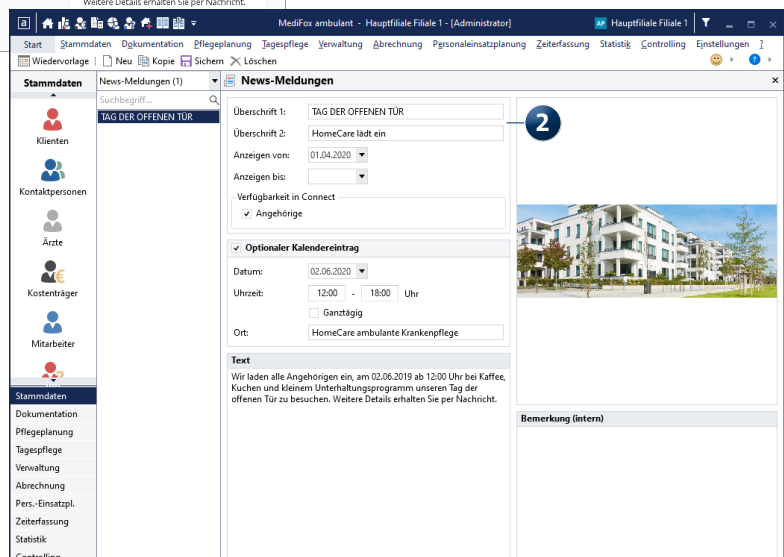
Weitere Details erhalten Sie per Nachricht.

MediFox ambulant - Hauptfiliale Filiale 1 - [Administrator]
AP Hauptfiliale Filiale 1

Start Stammdaten Dokumentation Pflegeplanung Tagespflege Verwaltung Abrechnung Personaleinsatzplanung Zeiterfassung Statistik Controlling Einstellungen ?

Wiedervorlage Neu Kopie Sichern Löschen

Stammdaten
Klienten
Kontaktpersonen
Ärzte
Kostenträger
Mitarbeiter

Stammdaten
Dokumentation
Pflegeplanung
Tagespflege
Verwaltung
Abrechnung
Pers.-Einsatzpl.
Zeiterfassung
Statistik
Controlling

News-Meldungen (1)
Suchbegriff...
TAG DER OFFENEN TÜR

News-Meldungen

Überschrift 1: TAG DER OFFENEN TÜR
Überschrift 2: HomeCare lädt ein
Anzeigen von: 01.04.2020
Anzeigen bis:
Verfügbarkeit in Connect
✓ Angehörige

✓ Optionaler Kalendereintrag
Datum: 02.06.2020
Uhrzeit: 12:00 - 18:00 Uhr
Ganztägig
Ort: HomeCare ambulante Krankenpflege

Text
Wir laden alle Angehörigen ein, am 02.06.2019 ab 12:00 Uhr bei Kaffee, Kuchen und kleinem Unterhaltungsprogramm unseren Tag der offenen Tür zu besuchen. Weitere Details erhalten Sie per Nachricht.

Bemerkung (intern)

2